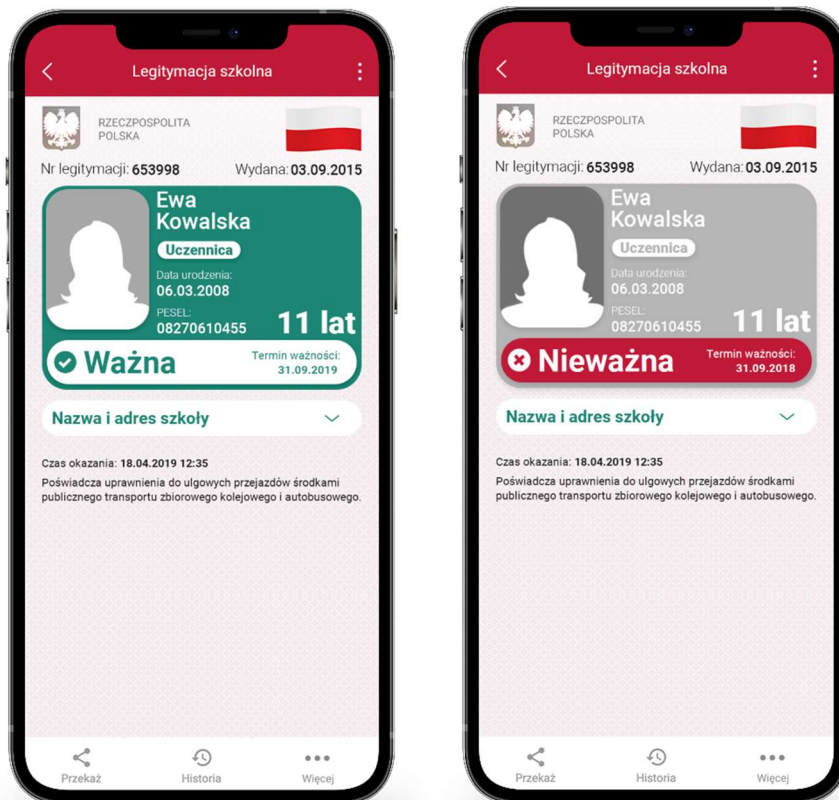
Legitymacja szkolna

RZECZPOSPOLITA POLSKA

Nr legitymacji: 653998 Wydana: 03.09.2015

Ewa Kowalska

Uczennica

Data urodzenia:
06.03.2008

PESEL:
08270610455

11 lat

Ważna

Termin ważności:
31.09.2019

Nazwa i adres szkoły

Czas okazania: 18.04.2019 12:35

Poświadcza uprawnienia do ulgowych przejazdów środkami publicznego transportu zbiorowego kolejowego i autobusowego.

Przekaż Historia Więcej

Legitymacja szkolna

RZECZPOSPOLITA POLSKA

Nr legitymacji: 653998 Wydana: 03.09.2015

Ewa Kowalska

Uczennica

Data urodzenia:
06.03.2008

PESEL:
08270610455

11 lat

Nieważna

Termin ważności:
31.09.2018

Nazwa i adres szkoły

Czas okazania: 18.04.2019 12:35

Poświadcza uprawnienia do ulgowych przejazdów środkami publicznego transportu zbiorowego kolejowego i autobusowego.

Przekaż Historia Więcej